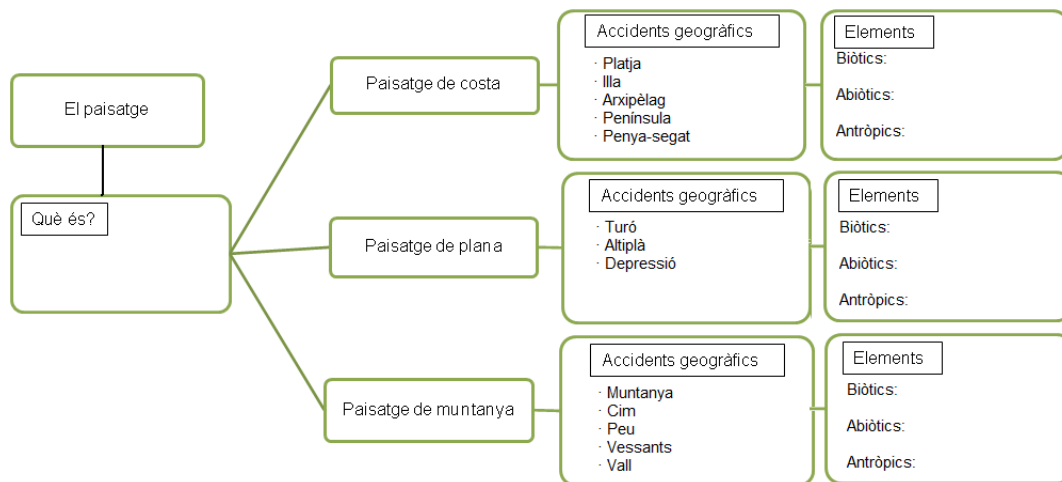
El paisatge

Què és?

Paisatge de costa

Accidents geogràfics
· Platja
· Illa
· Arxipèlag
· Península
· Penya-segat

Elements
Biòtics:
Abiòtics:
Antròpics:

Paisatge de plana

Accidents geogràfics
· Turó
· Altiplà
· Depressió

Elements
Biòtics:
Abiòtics:
Antròpics:

Paisatge de muntanya

Accidents geogràfics
· Muntanya
· Cim
· Peu
· Vessants
· Vall

Elements
Biòtics:
Abiòtics:
Antròpics: